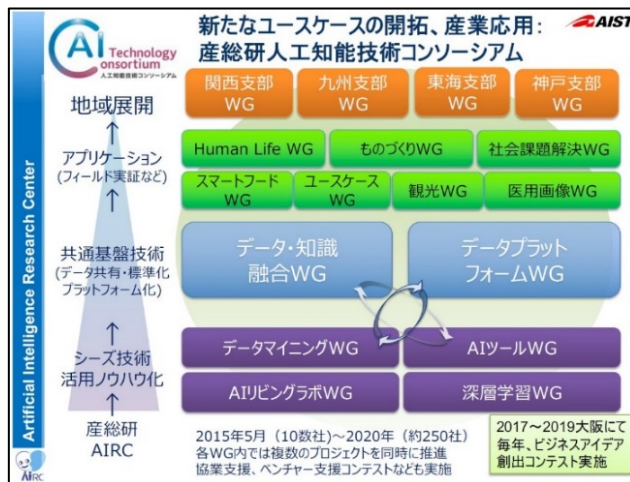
AI Technology Consortium
人工知能技術コンソーシアム

新たなユースケースの開拓、産業応用：
産総研人工知能技術コンソーシアム

AIST

Artificial Intelligence Research Center

地域展開

関西支部 WG
九州支部 WG
東海支部 WG
神戸支部 WG

アプリケーション
(フィールド実証など)

Human Life WG
ものづくりWG
社会課題解決WG
スマートフード WG
ユースケース WG
観光WG
医用画像WG

共通基盤技術
(データ共有・標準化
プラットフォーム化)

データ・知識融合WG
データプラットフォームWG

シーズ技術
活用ノウハウ化

データマイニングWG
AIツールWG
AIリビングラボWG
深層学習WG

産総研
AIRC

2015年5月（10数社）～2020年（約250社）
各WG内では複数のプロジェクトを同時に推進
協業支援、ベンチャー支援コンテストなども実施

2017～2019大阪にて
毎年、ビジネスアイデア
創出コンテスト実施

AIRC